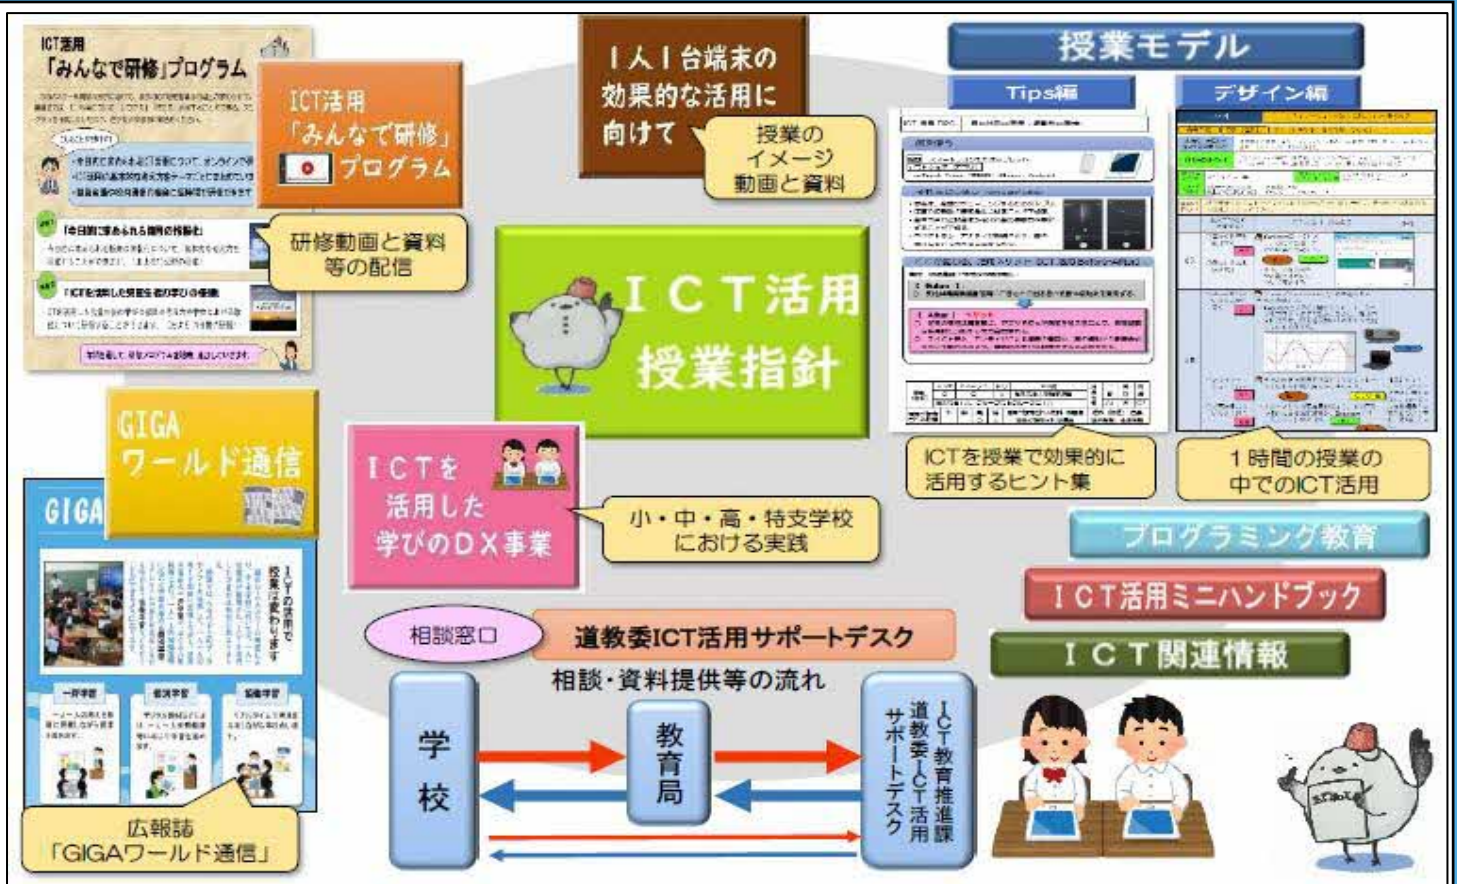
ICT活用
「みんなで研修」プログラム

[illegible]

ICT活用
「みんなで研修」
プログラム

研修動画と資料等の配信

１人１台端末の
効果的な活用に
向けて

授業の
イメージ
動画と資料

ＩＣＴ活用
授業指針

授業モデル

Tips編

デザイン編

ICTを授業で効果的に
活用するヒント集

１時間の授業の
中でのICT活用

GIGA
ワールド通信

GIGA

ICTの活用で
授業は変わります

広報誌
「GIGAワールド通信」

ＩＣＴを
活用した
学びのＤＸ事業

小・中・高・特支学校
における実践

プログラミング教育

ＩＣＴ活用ミニハンドブック

ＩＣＴ関連情報

相談窓口

道教委ICT活用サポートデスク

相談・資料提供等の流れ

学校

教育局

ＩＣＴ教育推進課
道教委ＩＣＴ活用
サポートデスク